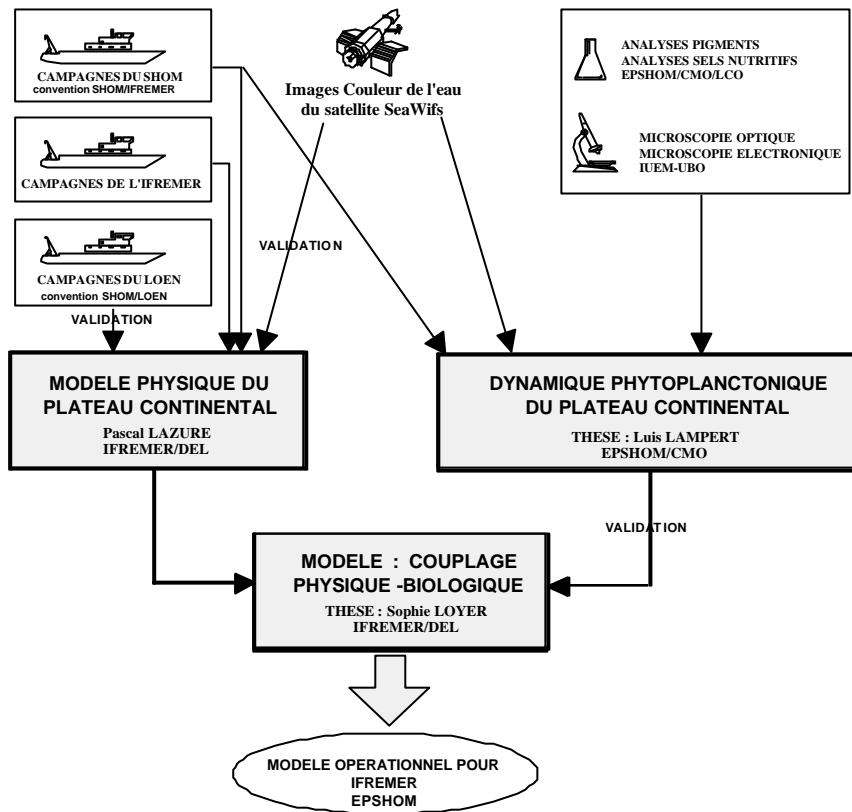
CAMPAGNES DU SHOM
convention SHOM/IFREMER

Images Couleur de l'eau du satellite SeaWifs

ANALYSES PIGMENTS
ANALYSES SELS NUTRITIFS
EPSHOM/CMO/LCO

MICROSCOPIE OPTIQUE
MICROSCOPIE ELECTRONIQUE
IUEM-UBO

CAMPAGNES DE L'IFREMER

VALIDATION

CAMPAGNES DU LOEN
convention SHOM/LOEN

VALIDATION

MODELE PHYSIQUE DU PLATEAU CONTINENTAL
Pascal LAZURE
IFREMER/DEL

DYNAMIQUE PHYTOPLANCTONIQUE DU PLATEAU CONTINENTAL
THESE : Luis LAMPERT
EPSHOM/CMO

VALIDATION

MODELE : COUPLAGE PHYSIQUE -BIOLOGIQUE
THESE : Sophie LOYER
IFREMER/DEL

MODELE OPERATIONNEL POUR
IFREMER
EPSHOM